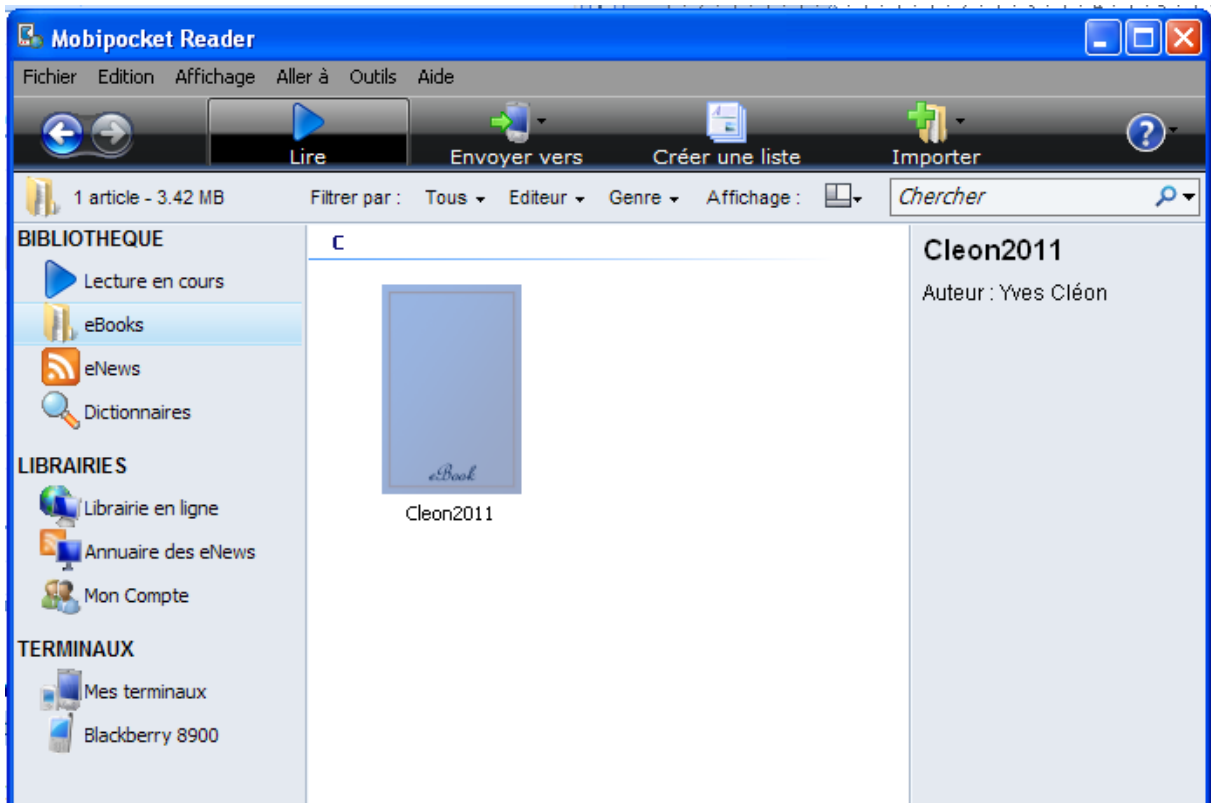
Mobipocket Reader

Fichier Edition Affichage Aller à Outils Aide

Lire
Envoyer vers
Créer une liste
Importer

1 article - 3.42 MB
Filtrer par : Tous Editeur Genre Affichage :
Chercher

BIBLIOTHEQUE
Lecture en cours
eBooks
eNews
Dictionnaires

LIBRAIRIES
Librairie en ligne
Annuaire des eNews
Mon Compte

TERMINAUX
Mes terminaux
Blackberry 8900

C

eBook
Cleon2011

Cleon2011
Auteur : Yves Cléon